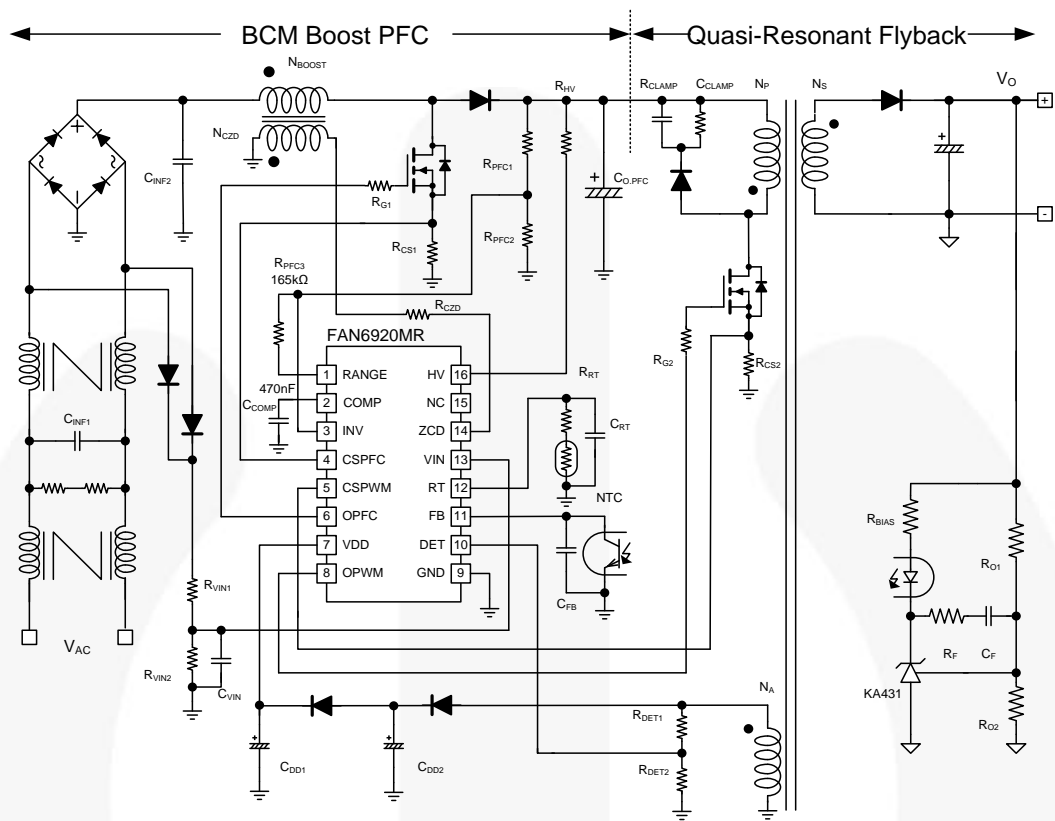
BCM Boost PFC

Quasi-Resonant Flyback

$N_{BOOST}$

$N_{CZD}$

$C_{INF2}$

$R_{G1}$

$R_{CS1}$

$R_{HV}$

$R_{PFC1}$

$R_{PFC2}$

$C_{O.PFC}$

$R_{CLAMP}$

$C_{CLAMP}$

$N_P$

$N_S$

$V_O$

+

-

$R_{PFC3}$
165kΩ

$R_{CZD}$

FAN6920MR

| 1 | RANGE | HV | 16 |
|---|---|---|---|
| 2 | COMP | NC | 15 |
| 3 | INV | ZCD | 14 |
| 4 | CSPFC | VIN | 13 |
| 5 | CSPWM | RT | 12 |
| 6 | OPFC | FB | 11 |
| 7 | VDD | DET | 10 |
| 8 | OPWM | GND | 9 |

470nF

$C_{COMP}$

$R_{RT}$

$C_{RT}$

NTC

$C_{FB}$

$R_{G2}$

$R_{CS2}$

$C_{INF1}$

$V_{AC}$

$R_{VIN1}$

$R_{VIN2}$

$C_{VIN}$

$C_{DD1}$

$C_{DD2}$

$R_{DET1}$

$R_{DET2}$

$N_A$

$R_{BIAS}$

$R_{O1}$

$R_F$

$C_F$

KA431

$R_{O2}$